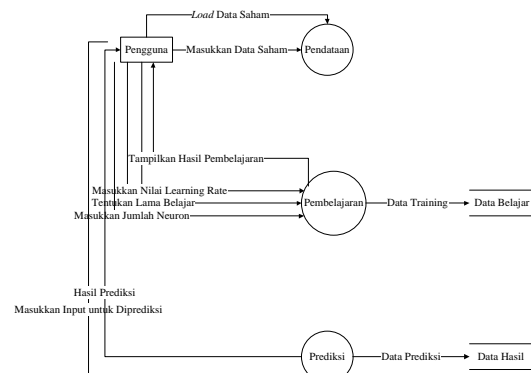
Load Data Saham

Pengguna

Masukkan Data Saham

Pendataan

Tampilkan Hasil Pembelajaran

Masukkan Nilai Learning Rate

Tentukan Lama Belajar

Masukkan Jumlah Neuron

Pembelajaran

Data Training

Data Belajar

Hasil Prediksi

Masukkan Input untuk Diprediksi

Prediksi

Data Prediksi

Data Hasil